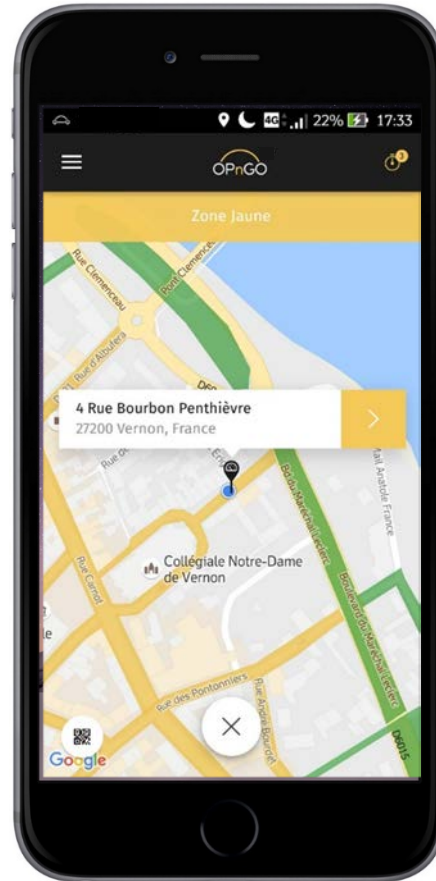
4G 22% 17:33

OPnGO

Zone Jaune

Rue Clemenceau

Pont Clemenceau

Rue d'Albufera

Rue d'Albufera

D5

4 Rue Bourbon Penthièvre
27200 Vernon, France

Boulevard du Maréchal Leclerc

Mail Anatole France

Collégiale Notre-Dame de Vernon

Rue Carnot

Boulevard du Maréchal Leclerc

Rue des Pontonniers

Rue Ambroise Bourdet

D6015

Google